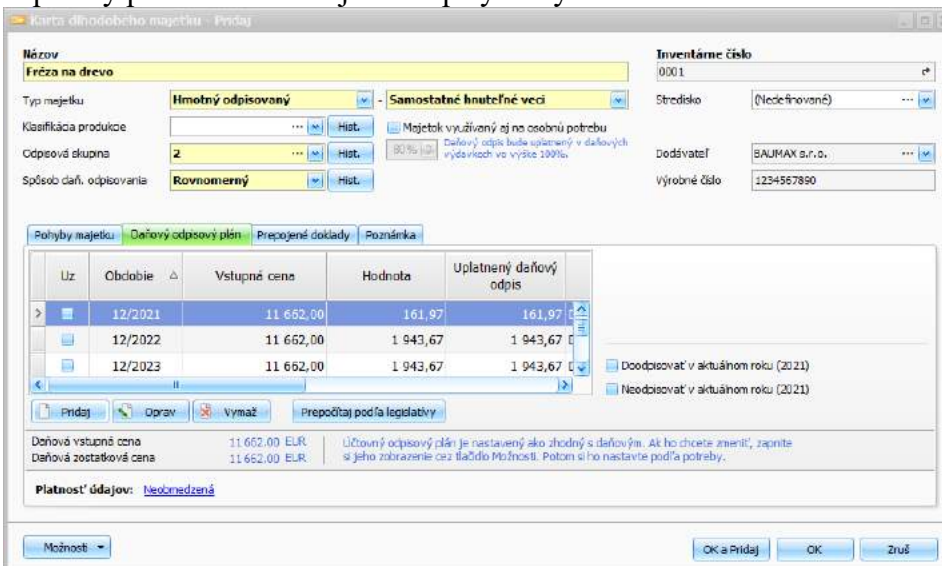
Karta dlhodobého majetku - Pridaj

Názov
Fréza na drevo

Inventárne číslo
0001

Typ majetku
Hmotný odpisovaný
- Samostatné hnuteľné veci

Stredisko
(Nedefinované)

Klasifikácia produkcie
Hist.

Majetok využívaný aj na osobnú potrebu

Odpisová skupina
2
Hist.

80 %
Daňový odpis bude uplatnený v daňových výdavkoch vo výške 100%.

Dodávateľ
BAUMAX s.r.o.

Spôsob daň. odpisovania
Rovnomerný
Hist.

Výrobné číslo
1234567890

Pohyby majetku | Daňový odpisový plán | Prepojené doklady | Poznámka

| Uz | Obdobie | Vstupná cena | Hodnota | Uplatnený daňový odpis |
|---|---|---|---|---|
| | 12/2021 | 11 662,00 | 161,97 | 161,97 |
| | 12/2022 | 11 662,00 | 1 943,67 | 1 943,67 |
| | 12/2023 | 11 662,00 | 1 943,67 | 1 943,67 |

Doodpisovať v aktuálnom roku (2021)
Neodpisovať v aktuálnom roku (2021)

Pridaj | Oprav | Vymaž | Prepočítaj podľa legislatívy

Daňová vstupná cena 11 662.00 EUR
Daňová zostatková cena 11 662.00 EUR

Účtovný odpisový plán je nastavený ako zhodný s daňovým. Ak ho chcete zmeniť, zapnite si jeho zobrazenie cez tlačidlo Možnosti. Potom si ho nastavte podľa potreby.

Platnosť údajov: Neobmedzená

Možnosti

OK a Pridaj | OK | Zruš